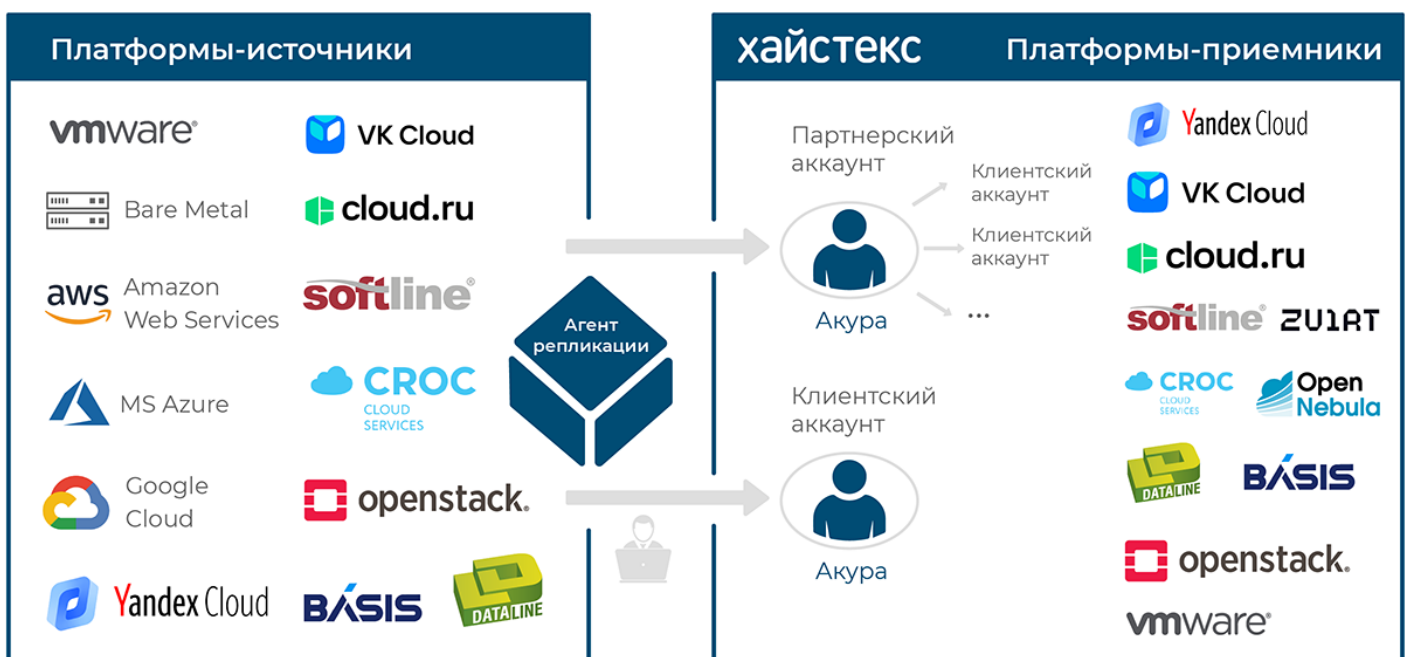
Платформы-источники

vmware

VK Cloud

Bare Metal

cloud.ru

aws Amazon Web Services

softline

MS Azure

CROC CLOUD SERVICES

Google Cloud

openstack.

Yandex Cloud

BASIS

DATALINE

Агент репликации

хайстекс Платформы-приемники

Партнерский аккаунт

Клиентский аккаунт

Клиентский аккаунт

Акура

...

Клиентский аккаунт

Акура

Yandex Cloud

VK Cloud

cloud.ru

softline

ZUIRT

CROC CLOUD SERVICES

Open Nebula

DATALINE

BASIS

openstack.

vmware